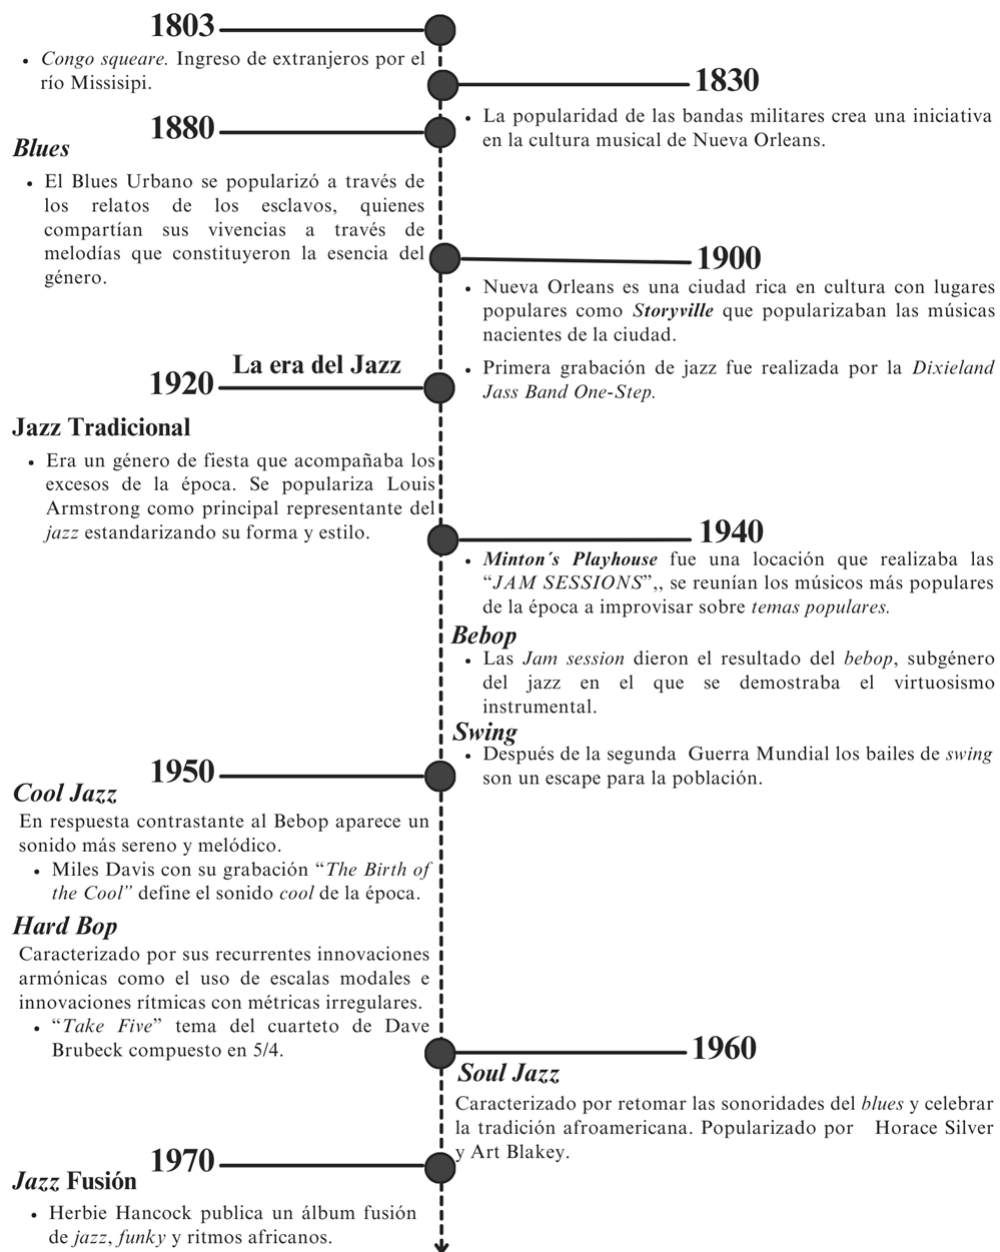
1803

- Congo squeare. Ingreso de extranjeros por el río Missisipi.

1830

- La popularidad de las bandas militares crea una iniciativa en la cultura musical de Nueva Orleans.

1880

Blues

- El Blues Urbano se popularizó a través de los relatos de los esclavos, quienes compartían sus vivencias a través de melodías que constituyeron la esencia del género.

1900

- Nueva Orleans es una ciudad rica en cultura con lugares populares como Storyville que popularizaban las músicas nacientes de la ciudad.
- Primera grabación de jazz fue realizada por la Dixieland Jass Band One-Step.

La era del Jazz

1920

Jazz Tradicional

- Era un género de fiesta que acompañaba los excesos de la época. Se populariza Louis Armstrong como principal representante del jazz estandarizando su forma y estilo.

1940

- Minton´s Playhouse fue una locación que realizaba las "JAM SESSIONS",, se reunían los músicos más populares de la época a improvisar sobre temas populares.

Bebop

- Las Jam session dieron el resultado del bebop, subgénero del jazz en el que se demostraba el virtuosismo instrumental.

Swing

- Después de la segunda Guerra Mundial los bailes de swing son un escape para la población.

1950

Cool Jazz

En respuesta contrastante al Bebop aparece un sonido más sereno y melódico.

- Miles Davis con su grabación "The Birth of the Cool" define el sonido cool de la época.

Hard Bop

Caracterizado por sus recurrentes innovaciones armónicas como el uso de escalas modales e innovaciones rítmicas con métricas irregulares.

- "Take Five" tema del cuarteto de Dave Brubeck compuesto en 5/4.

1960

Soul Jazz

Caracterizado por retomar las sonoridades del blues y celebrar la tradición afroamericana. Popularizado por Horace Silver y Art Blakey.

1970

Jazz Fusión

- Herbie Hancock publica un álbum fusión de jazz, funky y ritmos africanos.